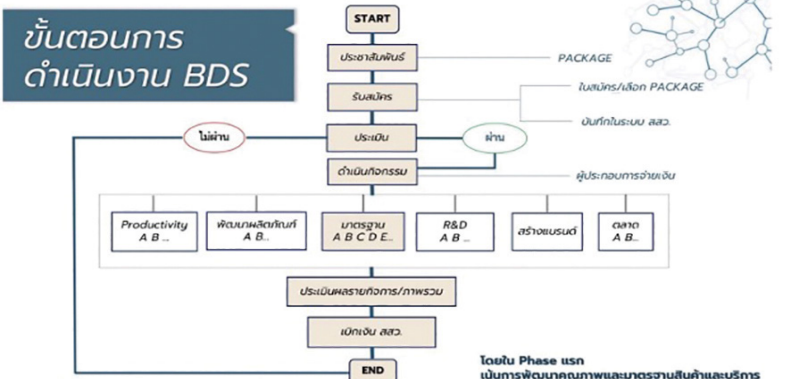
ขั้นตอนการดำเนินงาน BDS

START

ประชาสัมพันธ์

PACKAGE

รับสมัคร

ใบสมัคร/เลือก PACKAGE

บันทึกในระบบ สสว.

ไม่ผ่าน

ประเมิน

ผ่าน

ดำเนินกิจกรรม

ผู้ประกอบการจ่ายเงิน

Productivity
A B ...

พัฒนาผลิตภัณฑ์
A B...

มาตรฐาน
A B C D E...

R&D
A B ...

สร้างแบรนด์

ตลาด
A B...

ประเมินผลรายกิจการ/ภาพรวม

เบิกเงิน สสว.

END

โดยใน Phase แรก
เน้นการพัฒนาคุณภาพและมาตรฐานสินค้าและบริการ